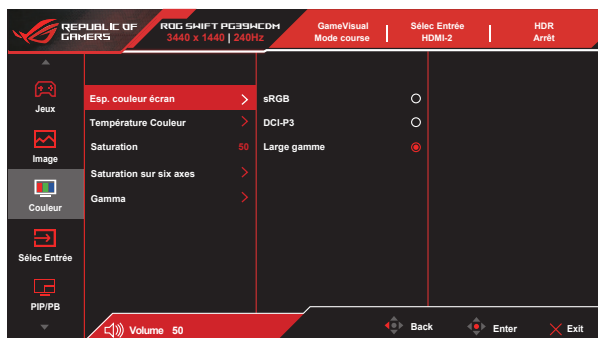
REPUBLIC OF GAMERS

ROG SWIFT PG39WCDM
3440 x 1440 | 240Hz

GameVisual
Mode course

Sélec Entrée
HDMI-2

HDR
Arrêt

Jeux

Image

Couleur

Sélec Entrée

PIP/PB

Esp. couleur écran

Température Couleur

Saturation 50

Saturation sur six axes

Gamma

sRGB

DCI-P3

Large gamme

Volume 50

Back

Enter

Exit